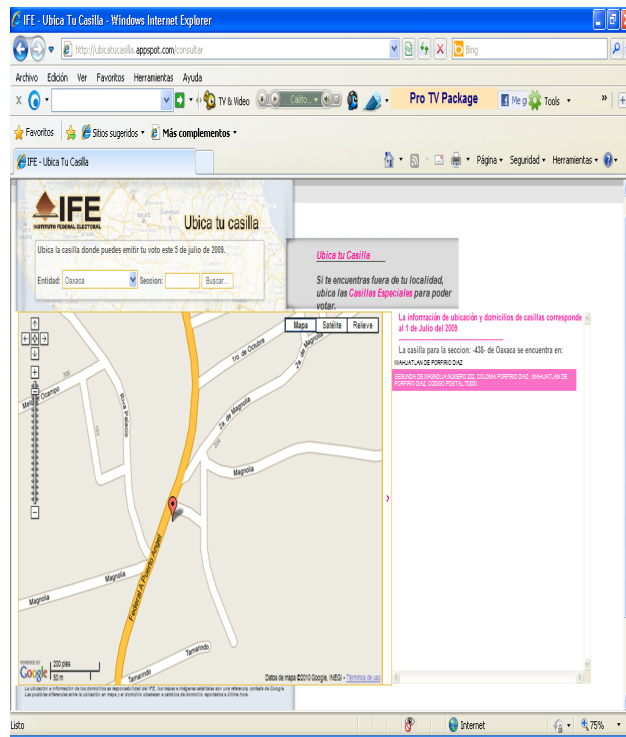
IFE - Ubica Tu Casilla - Windows Internet Explorer

http://ubicatucasilla.appspot.com/consultar

Bing

Archivo Edición Ver Favoritos Herramientas Ayuda

TV & Video Calito Pro TV Package Me gu Tools

Favoritos Sitios sugeridos Más complementos

IFE - Ubica Tu Casilla

Página Seguridad Herramientas

IFE INSTITUTO FEDERAL ELECTORAL

Ubica tu casilla

Ubica la casilla donde puedes emitir tu voto este 5 de julio de 2009.

Entidad: Oaxaca Seccion: Buscar...

Ubica tu Casilla

Si te encuentras fuera de tu localidad, ubica las Casillas Especiales para poder votar.

Mapa Satélite Relieve

La información de ubicación y domicilios de casillas corresponde al 1 de Julio del 2009

La casilla para la seccion: -438- de Oaxaca se encuentra en:

MAHUATLAN DE PORFIRIO DIAZ

SEGUNDA DE MAGNOLIA NUMERO 202, COLONIA PORFIRIO DIAZ , MIAHUATLAN DE PORFIRIO DIAZ, CODIGO POSTAL 70800

1ro. de Octubre

2a. de Magnolia

3a. de Magnolia

Magnolia

Melchor Ocampo

Ruiz Palacio

Federal A Puerto Angel

Magnolia

Magnolia

Tamarindo

Tamarindo

200 pies

50 m

Datos de mapa ©2010 Google, INEGI - Términos de uso

La ubicación e información de los domicilios es responsabilidad del IFE. Los mapas e imágenes satelitales son una referencia, cortesía de Google. Las posibles diferencias entre la ubicación en mapa y el domicilio obedecen a cambios de domicilio reportados a última hora.

Listo

Internet

75%